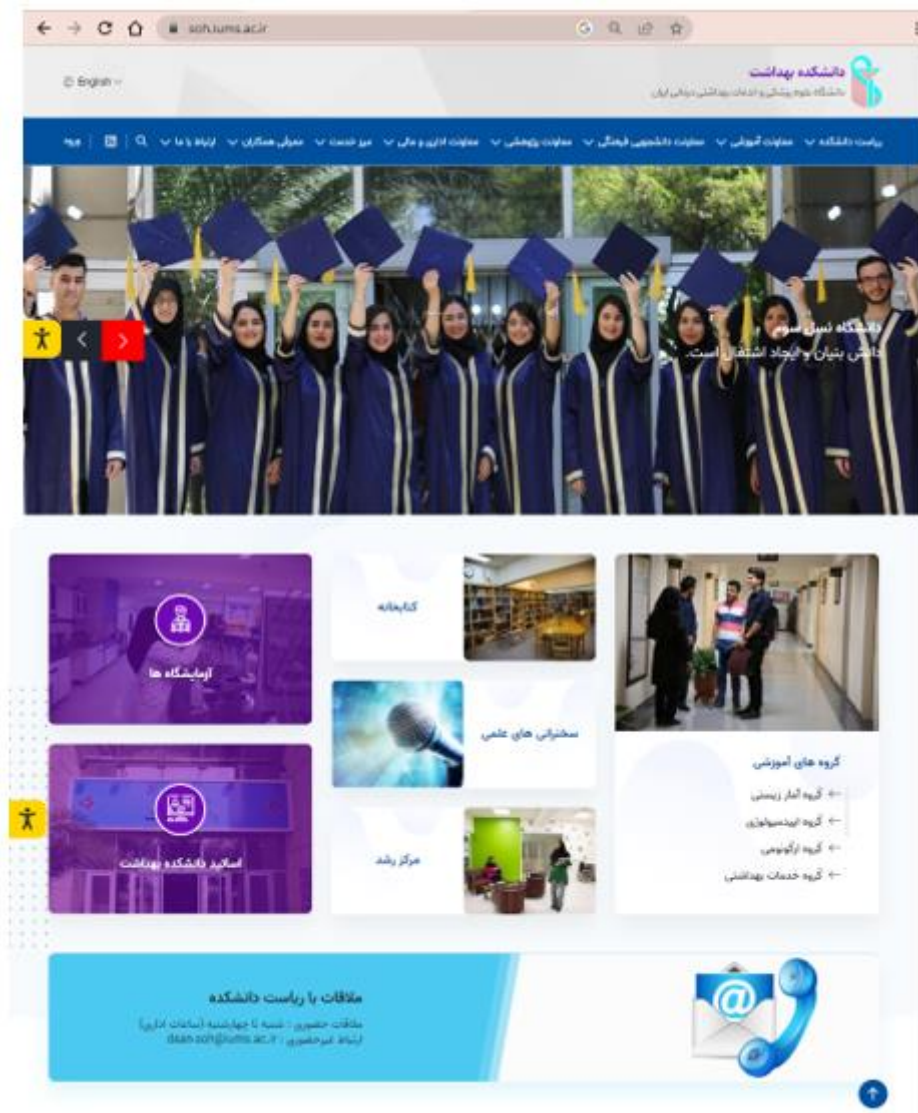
soh.iums.ac.ir

English

دانشکده بهداشت
دانشگاه علوم پزشکی و خدمات بهداشتی درمانی ایران

ریاست دانشکده | معاونت آموزشی | معاونت دانشجویی فرهنگی | معاونت پژوهشی | معاونت اداری و مالی | میز خدمت | معرفی همکاران | ارتباط با ما | ورود

دانشگاه نسل سوم
دانش بنیان و ایجاد اشتغال است.

کتابخانه

آزمایشگاه ها

سخنرانی های علمی

اساتید دانشکده بهداشت

مرکز رشد

گروه های آموزشی
گروه آمار زیستی
گروه اپیدمیولوژی
گروه ارگونومی
گروه خدمات بهداشتی

ملاقات با ریاست دانشکده
ملاقات حضوری : شنبه تا چهارشنبه (ساعات اداری)
ارتباط غیرحضوری : dean.soh@iums.ac.ir